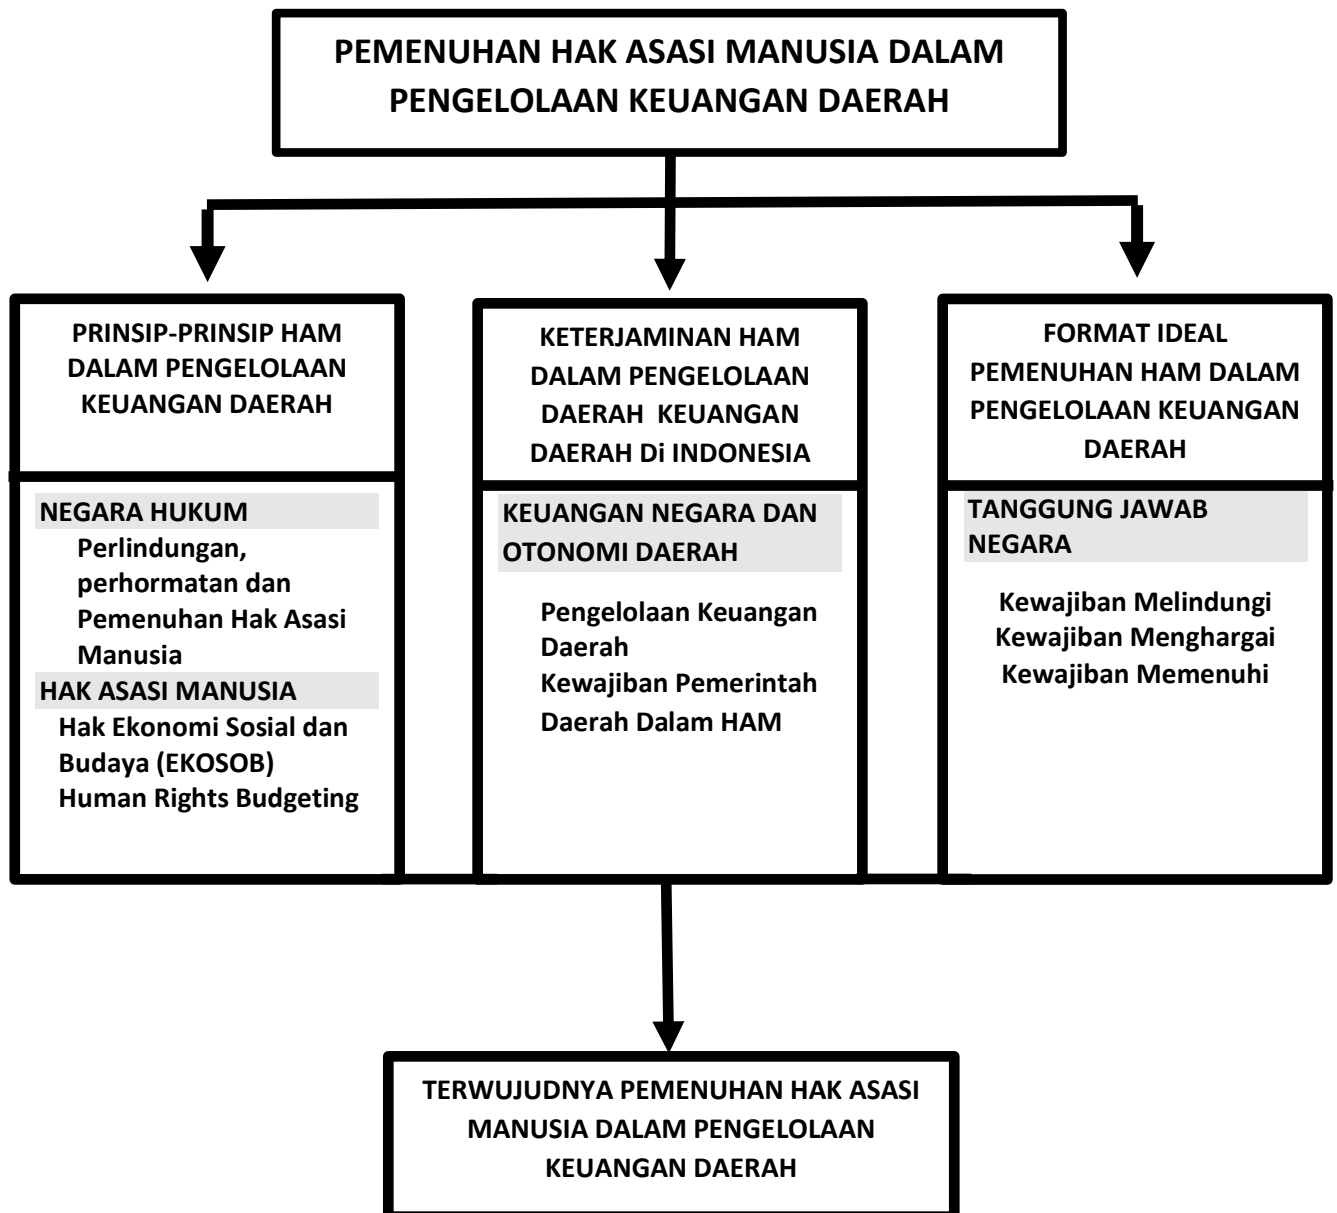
PEMENUHAN HAK ASASI MANUSIA DALAM PENGELOLAAN KEUANGAN DAERAH

PRINSIP-PRINSIP HAM DALAM PENGELOLAAN KEUANGAN DAERAH

NEGARA HUKUM

Perlindungan, perhormatan dan Pemenuhan Hak Asasi Manusia

HAK ASASI MANUSIA

Hak Ekonomi Sosial dan Budaya (EKOSOB)

Human Rights Budgeting

KETERJAMINAN HAM DALAM PENGELOLAAN DAERAH KEUANGAN DAERAH Di INDONESIA

KEUANGAN NEGARA DAN OTONOMI DAERAH

Pengelolaan Keuangan Daerah

Kewajiban Pemerintah Daerah Dalam HAM

FORMAT IDEAL PEMENUHAN HAM DALAM PENGELOLAAN KEUANGAN DAERAH

TANGGUNG JAWAB NEGARA

Kewajiban Melindungi
Kewajiban Menghargai
Kewajiban Memenuhi

TERWUJUDNYA PEMENUHAN HAK ASASI MANUSIA DALAM PENGELOLAAN KEUANGAN DAERAH